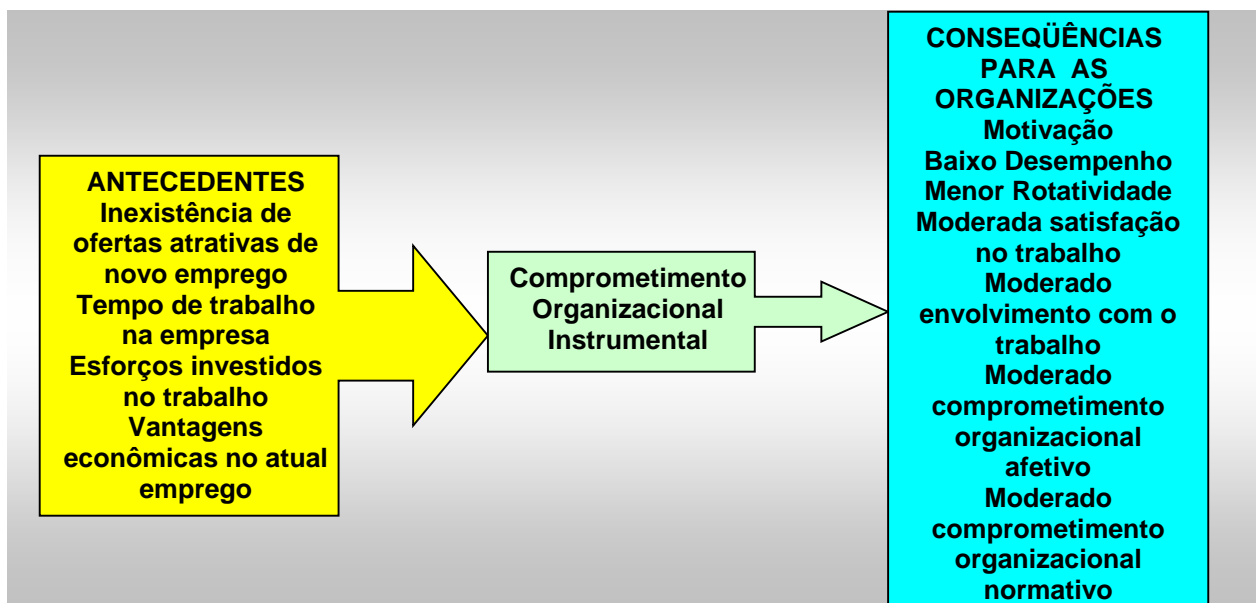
ANTECEDENTES
Inexistência de ofertas atrativas de novo emprego
Tempo de trabalho na empresa
Esforços investidos no trabalho
Vantagens econômicas no atual emprego

Comprometimento Organizacional Instrumental

CONSEQÜÊNCIAS PARA AS ORGANIZAÇÕES
Motivação
Baixo Desempenho
Menor Rotatividade
Moderada satisfação no trabalho
Moderado envolvimento com o trabalho
Moderado comprometimento organizacional afetivo
Moderado comprometimento organizacional normativo